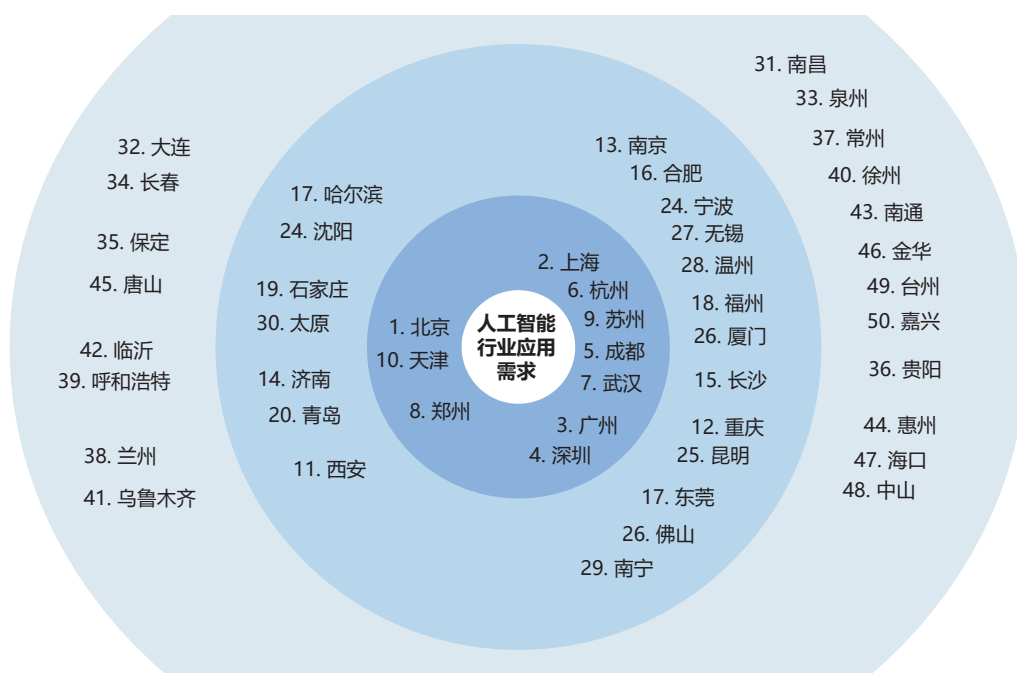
人工智能行业应用需求

1. 北京
10. 天津
8. 郑州
2. 上海
6. 杭州
9. 苏州
5. 成都
7. 武汉
3. 广州
4. 深圳

17. 哈尔滨
24. 沈阳
19. 石家庄
30. 太原
14. 济南
20. 青岛
11. 西安
13. 南京
16. 合肥
24. 宁波
27. 无锡
28. 温州
18. 福州
26. 厦门
15. 长沙
12. 重庆
25. 昆明
17. 东莞
26. 佛山
29. 南宁

32. 大连
34. 长春
35. 保定
45. 唐山
42. 临沂
39. 呼和浩特
38. 兰州
41. 乌鲁木齐
31. 南昌
33. 泉州
37. 常州
40. 徐州
43. 南通
46. 金华
49. 台州
50. 嘉兴
36. 贵阳
44. 惠州
47. 海口
48. 中山